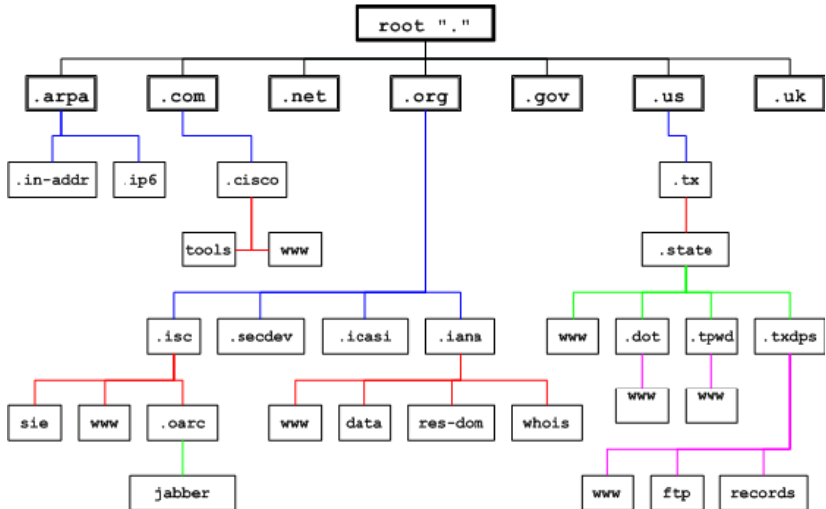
root "."

.arpa
.com
.net
.org
.gov
.us
.uk

.in-addr
.ip6
.cisco
.tx

tools
www
.state

.isc
.secdev
.icasi
.iana
www
.dot
.tpwd
.txdps

www
www

sie
www
.oarc
www
data
res-dom
whois

jabber
www
ftp
records